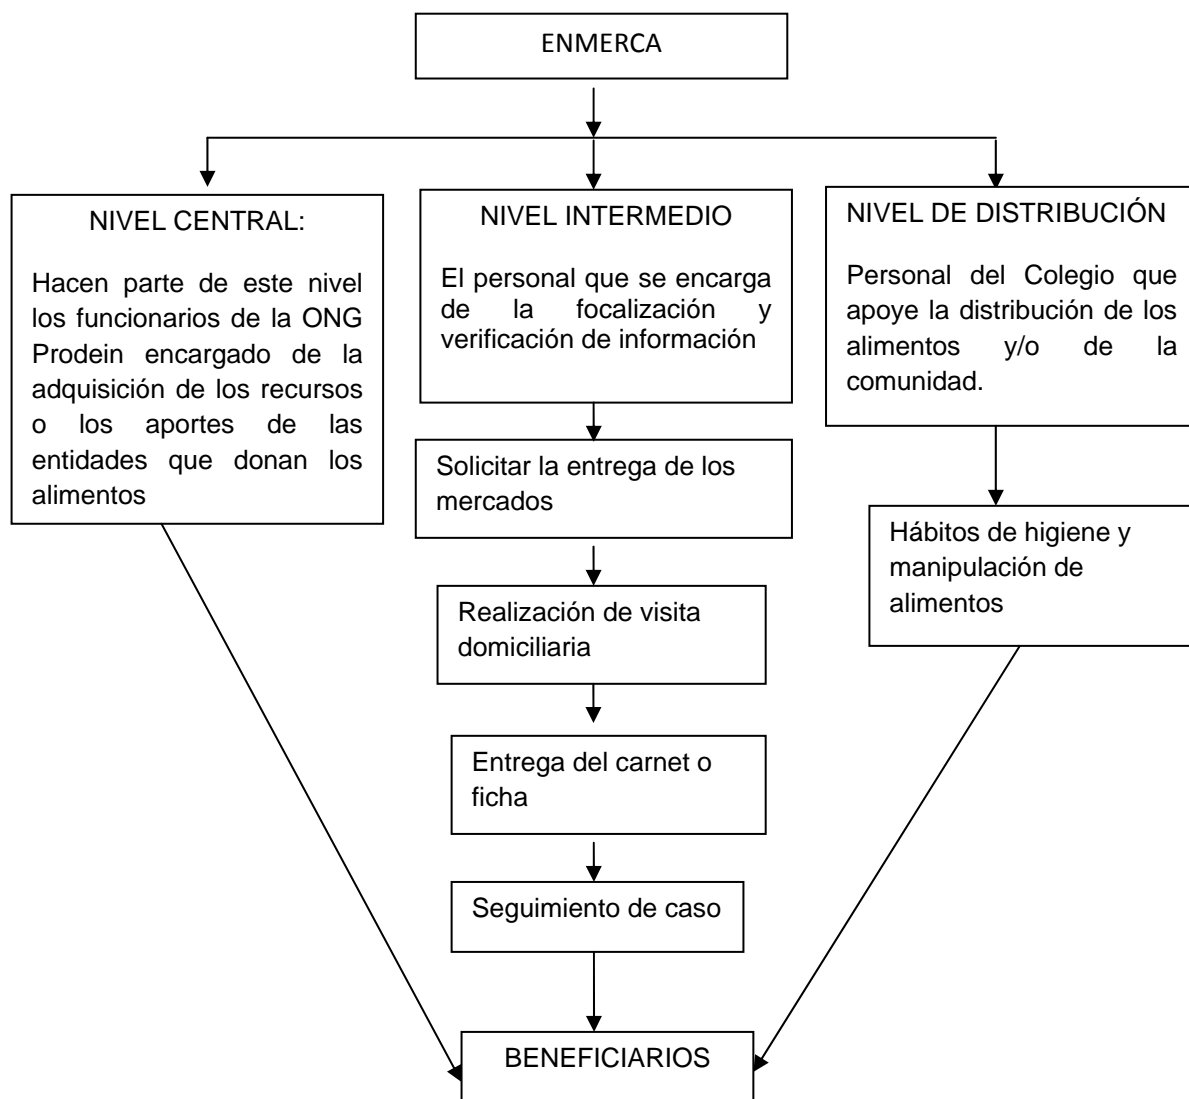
ENMERCA

NIVEL CENTRAL:

Hacen parte de este nivel los funcionarios de la ONG Prodein encargado de la adquisición de los recursos o los aportes de las entidades que donan los alimentos

NIVEL INTERMEDIO

El personal que se encarga de la focalización y verificación de información

Solicitar la entrega de los mercados

Realización de visita domiciliaria

Entrega del carnet o ficha

Seguimiento de caso

NIVEL DE DISTRIBUCIÓN

Personal del Colegio que apoye la distribución de los alimentos y/o de la comunidad.

Hábitos de higiene y manipulación de alimentos

BENEFICIARIOS